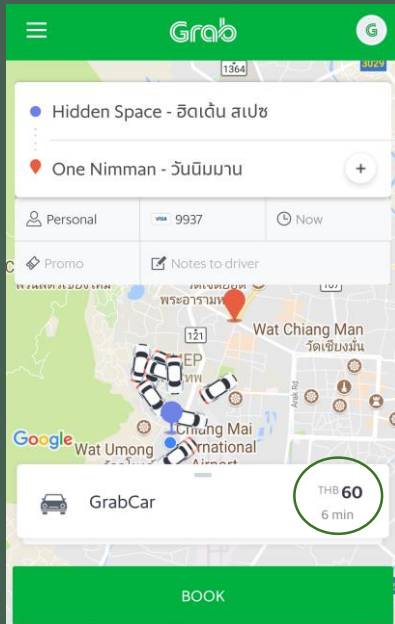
Grab

G

1364

3029

Hidden Space - ฮิดเด้น สเปซ

One Nimman - วันนิมมาน

+

Personal

VISA 9937

Now

Promo

Notes to driver

พระอารามห

121

Wat Chiang Man

วัดเชียงมั่น

Google

Wat Umong

Chiang Mai

rnational

Airport

GrabCar

THB 60

6 min

BOOK